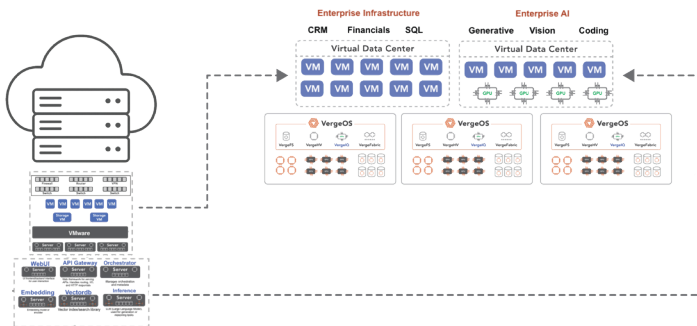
Enterprise Infrastructure

CRM Financials SQL

Virtual Data Center

VM VM VM VM VM
VM VM VM VM VM

Enterprise AI

Generative Vision Coding

Virtual Data Center

VM VM VM VM VM

GPU GPU GPU GPU

VergeOS
VergeFS VergeHV VergeIO VergeFabric

VergeOS
VergeFS VergeHV VergeIO VergeFabric

VergeOS
VergeFS VergeHV VergeIO VergeFabric

VM VM VM
Storage VM Storage VM
VMware

Server Server

WebUI
Server

API Gateway
Server

Orchestrator
Server

Embedding
Server

Vectordb
Server
Vector index/search library

Inference
Server